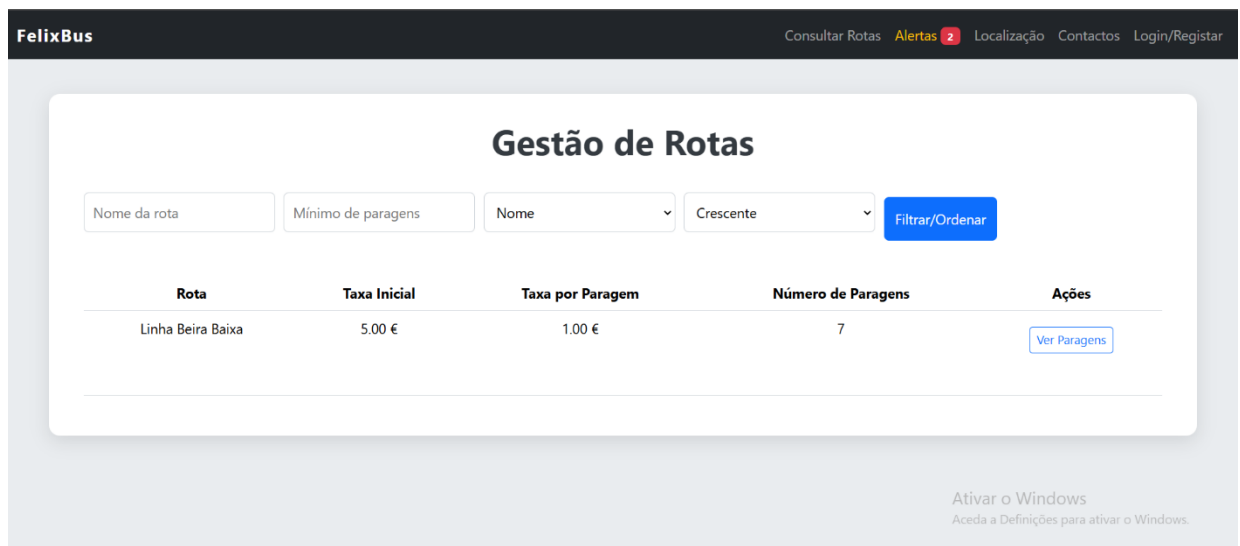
FelixBus

Consultar Rotas Alertas 2 Localização Contactos Login/Registar

Gestão de Rotas

Nome da rota
Mínimo de paragens
Nome
Crescente
Filtrar/Ordenar

| Rota | Taxa Inicial | Taxa por Paragem | Número de Paragens | Ações |
|---|---|---|---|---|
| Linha Beira Baixa | 5.00 € | 1.00 € | 7 | Ver Paragens |

Ativar o Windows
Aceda a Definições para ativar o Windows.